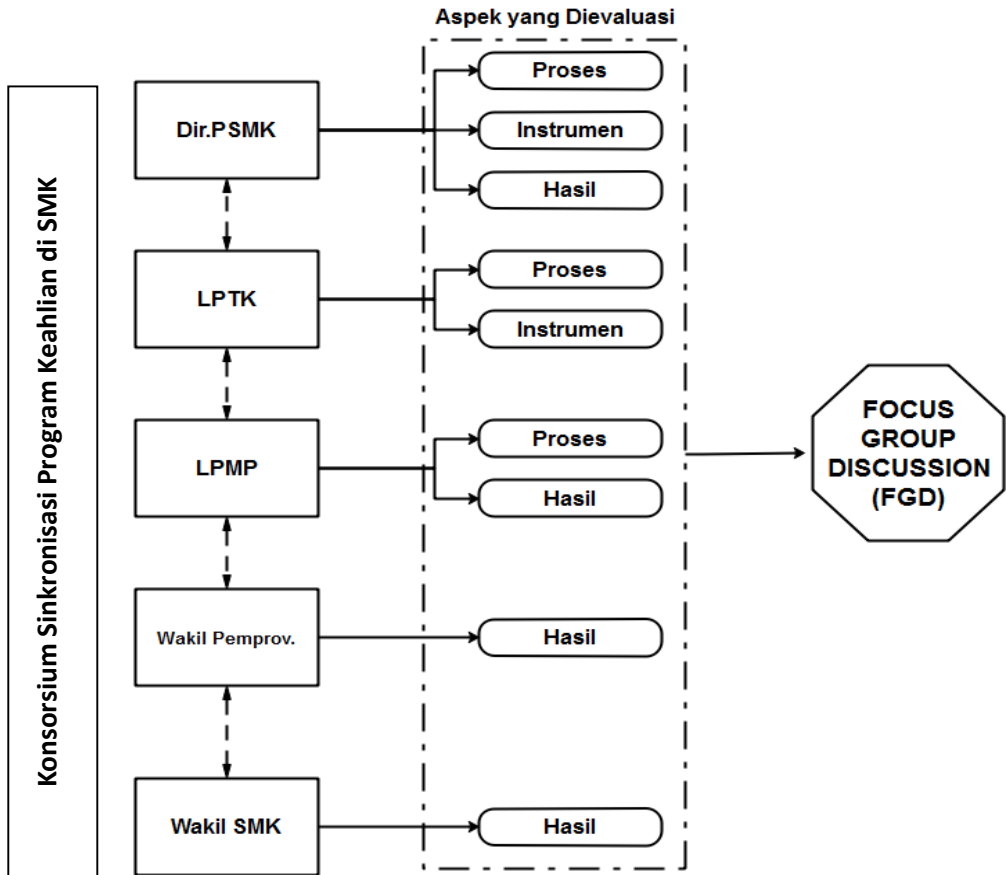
Konsorsium Sinkronisasi Program Keahlian di SMK

Aspek yang Dievaluasi

Dir.PSMK

Proses

Instrumen

Hasil

LPTK

Proses

Instrumen

LPMP

Proses

Hasil

Wakil Pemprov.

Hasil

Wakil SMK

Hasil

FOCUS GROUP DISCUSSION (FGD)